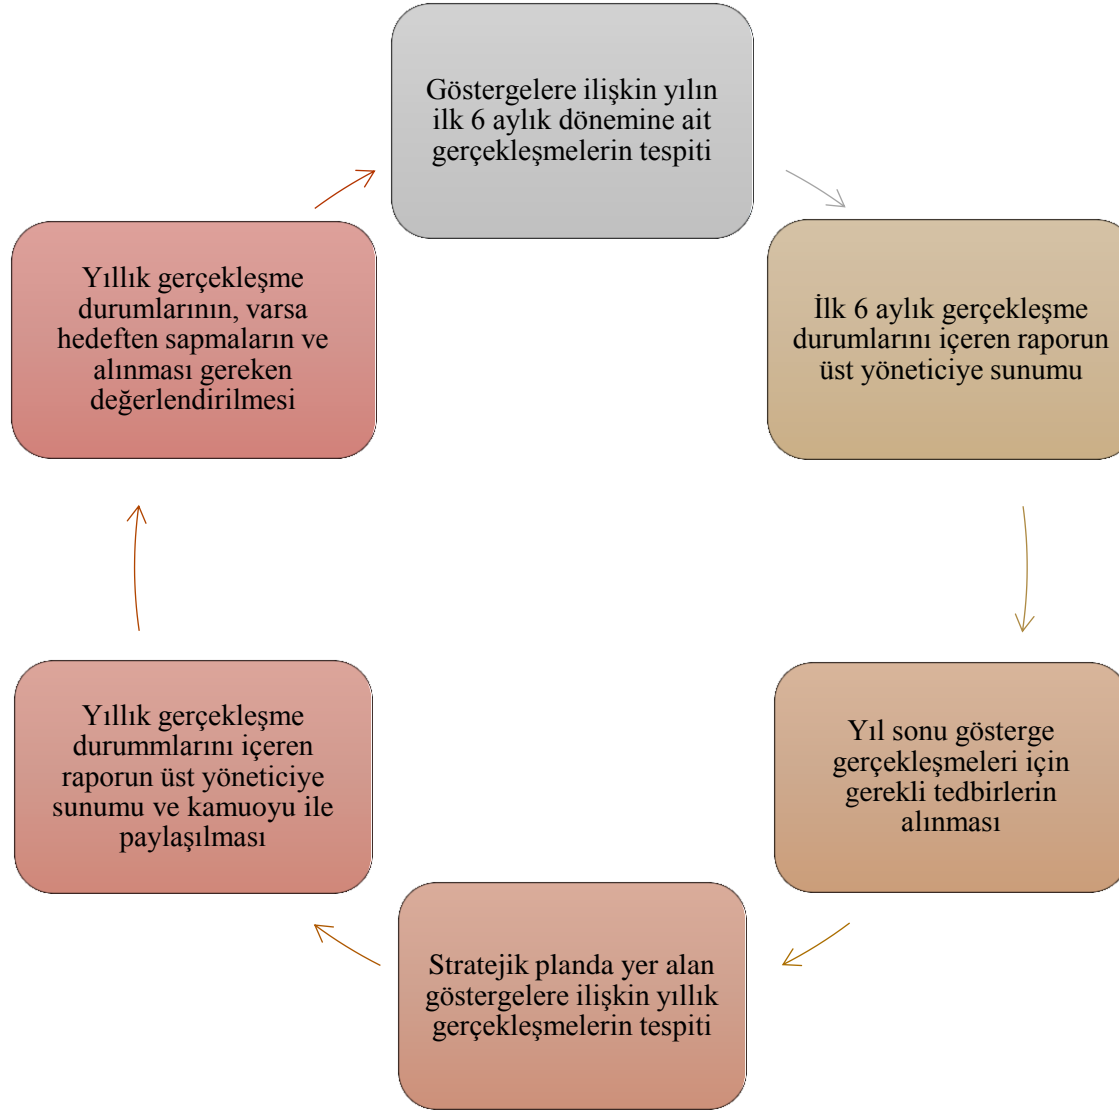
Göstergelere ilişkin yılın ilk 6 aylık dönemine ait gerçekleşmelerin tespiti

İlk 6 aylık gerçekleşme durumlarını içeren raporun üst yöneticiye sunumu

Yıl sonu gösterge gerçekleşmeleri için gerekli tedbirlerin alınması

Stratejik planda yer alan göstergelere ilişkin yıllık gerçekleşmelerin tespiti

Yıllık gerçekleşme durummlarını içeren raporun üst yöneticiye sunumu ve kamuoyu ile paylaşılması

Yıllık gerçekleşme durumlarının, varsa hedeften sapmaların ve alınması gereken değerlendirilmesi